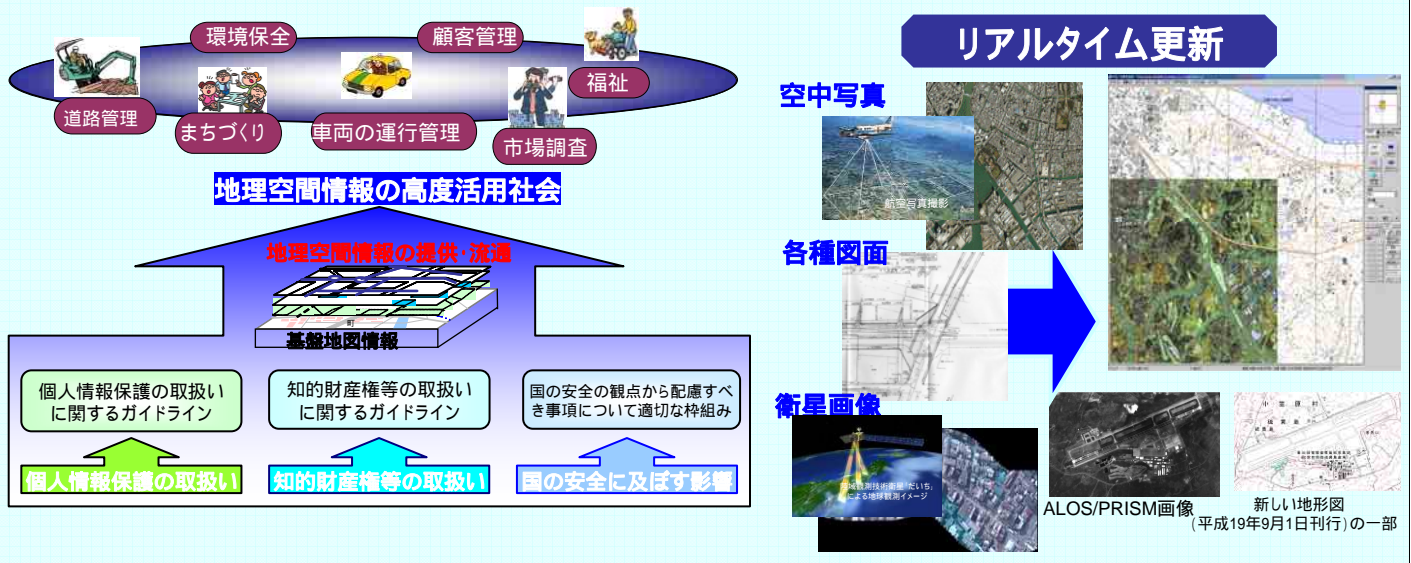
環境保全
顧客管理
福祉
道路管理
まちづくり
車両の運行管理
市場調査

地理空間情報の高度活用社会

地理空間情報の提供・流通

基盤地図情報

個人情報保護の取扱いに関するガイドライン
知的財産権等の取扱いに関するガイドライン
国の安全の観点から配慮すべき事項について適切な枠組み

個人情報保護の取扱い
知的財産権等の取扱い
国の安全に及ぼす影響

リアルタイム更新

空中写真
航空写真撮影
各種図面
衛星画像
陸域観測技術衛星「だいち」による地球観測イメージ

ALOS/PRISM画像
新しい地形図
（平成19年9月1日刊行）の一部